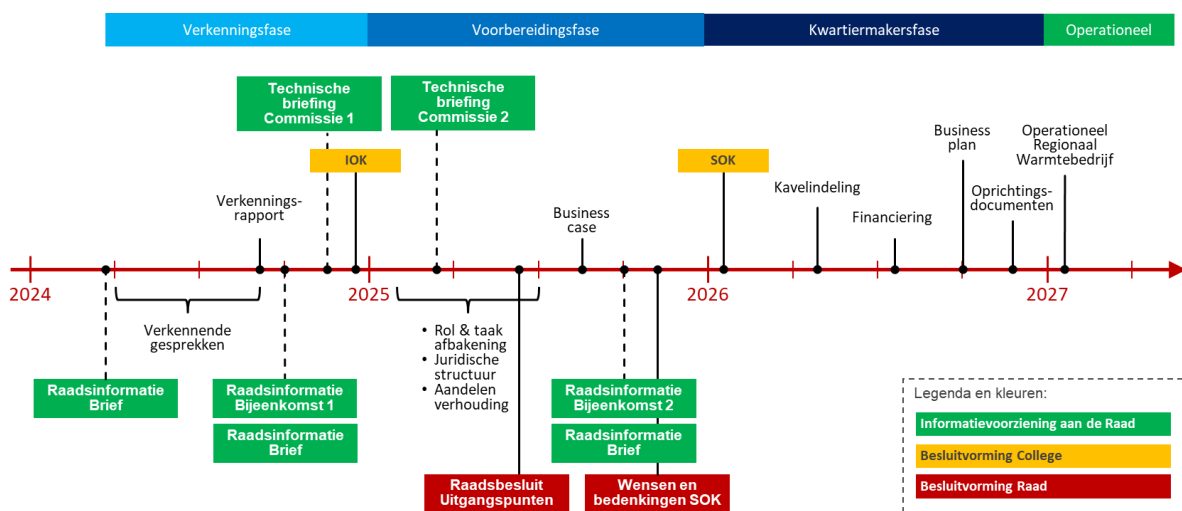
Verkenningsfase
Voorbereidingsfase
Kwartiermakersfase
Operationeel

Technische briefing Commissie 1
Technische briefing Commissie 2

IOK
SOK

Verkenningsrapport
Business case
Kavelindeling
Financiering
Business plan
Oprichtingsdocumenten
Operationeel Regionaal Warmtebedrijf

2024
2025
2026
2027

Verkennende gesprekken

• Rol & taak afbakening
• Juridische structuur
• Aandelen verhouding

Raadsinformatie Brief
Raadsinformatie Bijeenkomst 1
Raadsinformatie Brief
Raadsbesluit Uitgangspunten
Raadsinformatie Bijeenkomst 2
Raadsinformatie Brief
Wensen en bedenkingen SOK

Legenda en kleuren:
Informatievoorziening aan de Raad
Besluitvorming College
Besluitvorming Raad